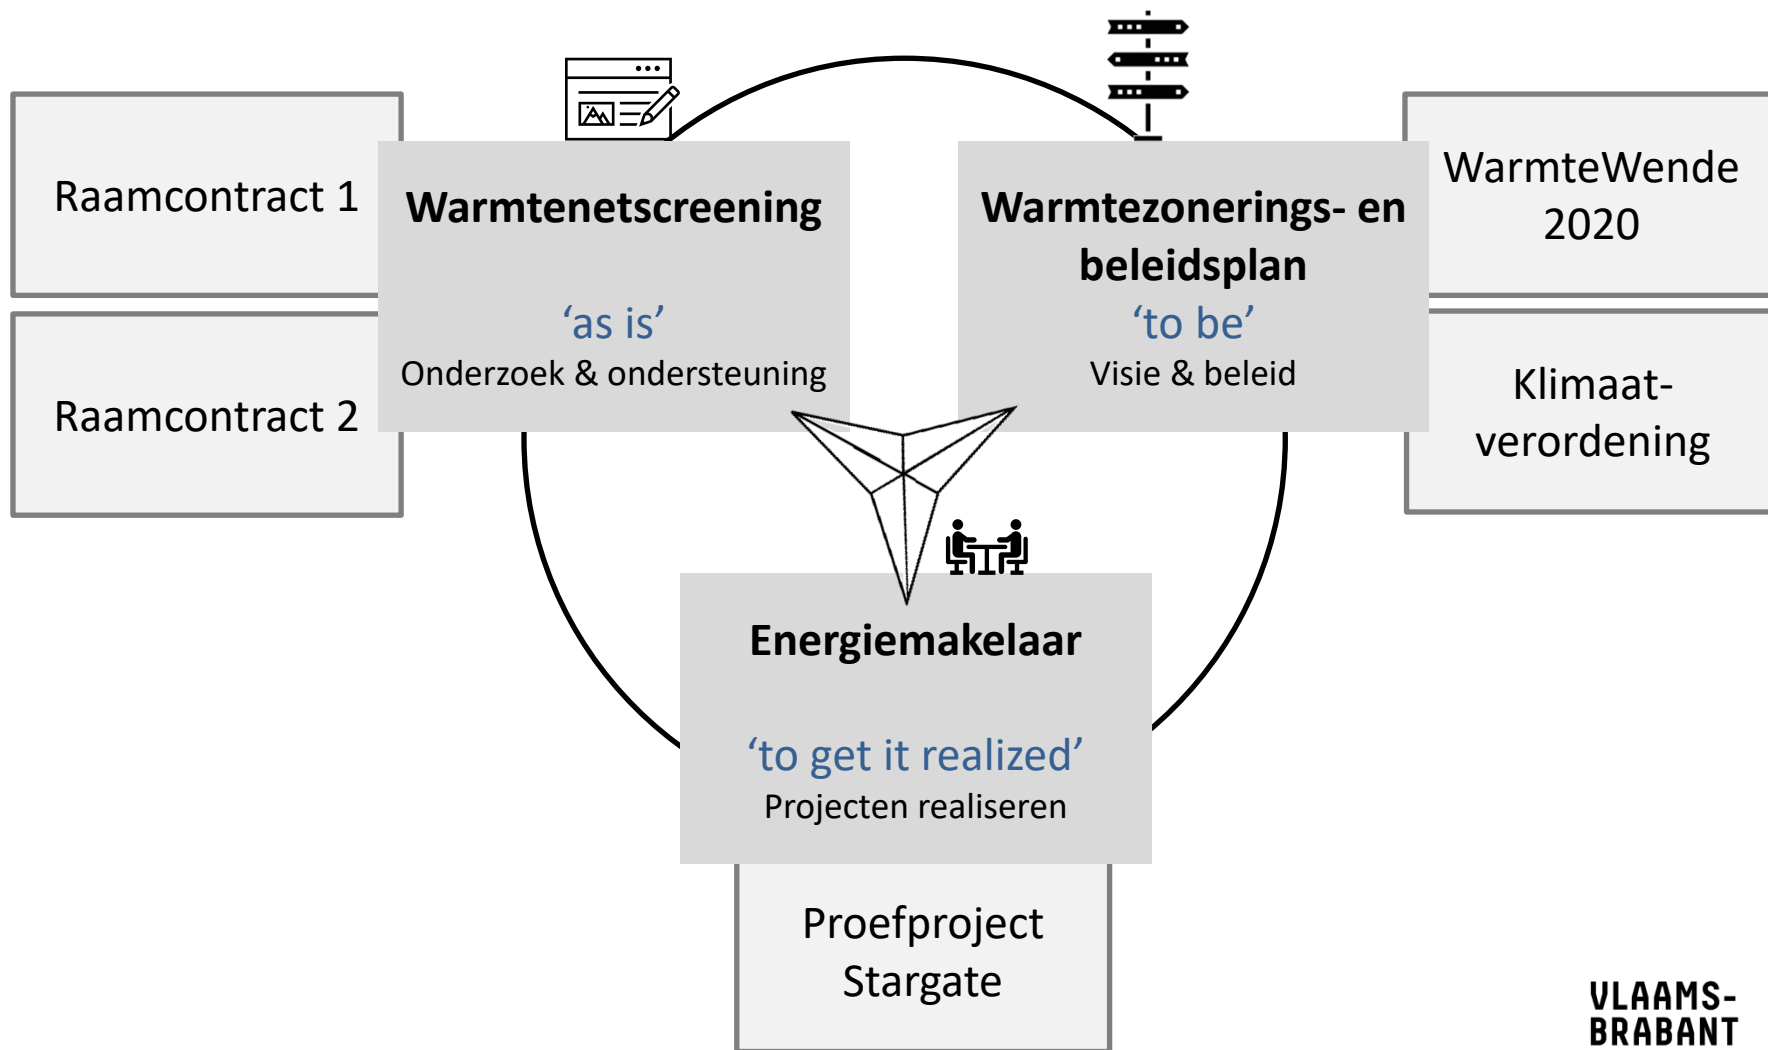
Raamcontract 1

Raamcontract 2

Warmtenetscreening

‘as is’

Onderzoek & ondersteuning

Warmtezonerings- en beleidsplan

‘to be’

Visie & beleid

WarmteWende 2020

Klimaat-verordening

Energiemakelaar

‘to get it realized’

Projecten realiseren

Proefproject Stargate

VLAAMS-BRABANT